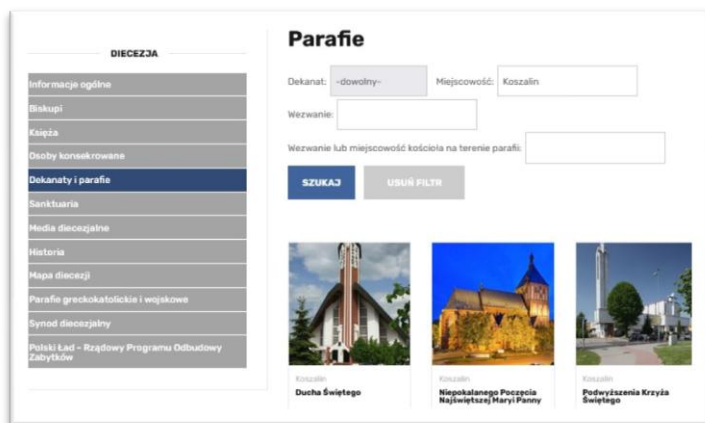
DIECEZJA

Informacje ogólne
Biskupi
Księża
Osoby konsekrowane
Dekanaty i parafie
Sanktuaria
Media diecezjalne
Historia
Mapa diecezji
Parafie greckokatolickie i wojskowe
Synod diecezjalny
Polski Ład - Rządowy Programu Odbudowy Zabytków

Parafie

Dekanat: -dowolny-
Miejscowość: Koszalin
Wezwanie:
Wezwanie lub miejscowość kościoła na terenie parafii:

SZUKAJ
USUŃ FILTR

Koszalin
Ducha Świętego

Koszalin
Niepokalanego Poczęcia Najświętszej Maryi Panny

Koszalin
Podwyższenia Krzyża Świętego